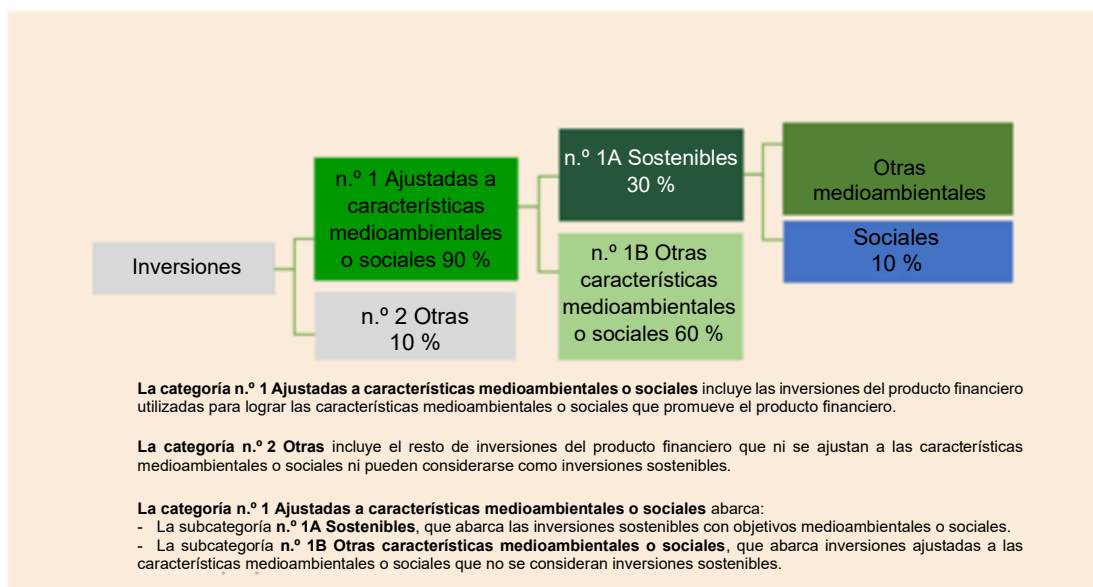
Inversiones

n.º 1 Ajustadas a características medioambientales o sociales 90 %

n.º 2 Otras 10 %

n.º 1A Sostenibles 30 %

n.º 1B Otras características medioambientales o sociales 60 %

Otras medioambientales

Sociales 10 %

**La categoría n.º 1 Ajustadas a características medioambientales o sociales** incluye las inversiones del producto financiero utilizadas para lograr las características medioambientales o sociales que promueve el producto financiero.

**La categoría n.º 2 Otras** incluye el resto de inversiones del producto financiero que ni se ajustan a las características medioambientales o sociales ni pueden considerarse como inversiones sostenibles.

**La categoría n.º 1 Ajustadas a características medioambientales o sociales** abarca:
- La subcategoría **n.º 1A Sostenibles**, que abarca las inversiones sostenibles con objetivos medioambientales o sociales.
- La subcategoría **n.º 1B Otras características medioambientales o sociales**, que abarca inversiones ajustadas a las características medioambientales o sociales que no se consideran inversiones sostenibles.